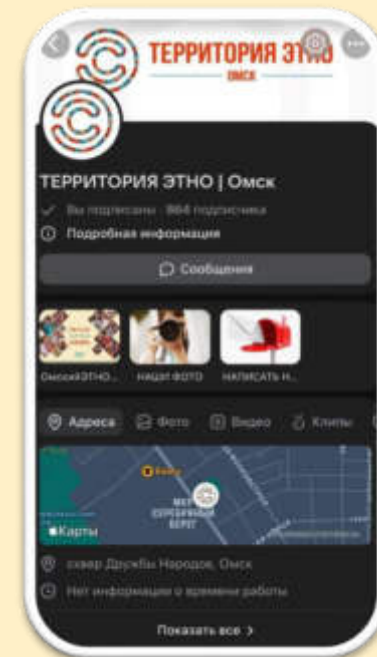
ТЕРРИТОРИЯ ЭТНО
ОМСК

ТЕРРИТОРИЯ ЭТНО | Омск

Вы подписаны · 864 подписчика

Подробная информация

Сообщения

ОмскийЭТНО...

НАШЕ ФОТО

НАПИСАТЬ Н...

Адреса

Фото

Видео

Клипы

Карты

МЕТ
СЕРЕБРЯНЫЙ
БЕРЕГ

сквер Дружбы Народов, Омск

Нет информации о времени работы

Показать все ›